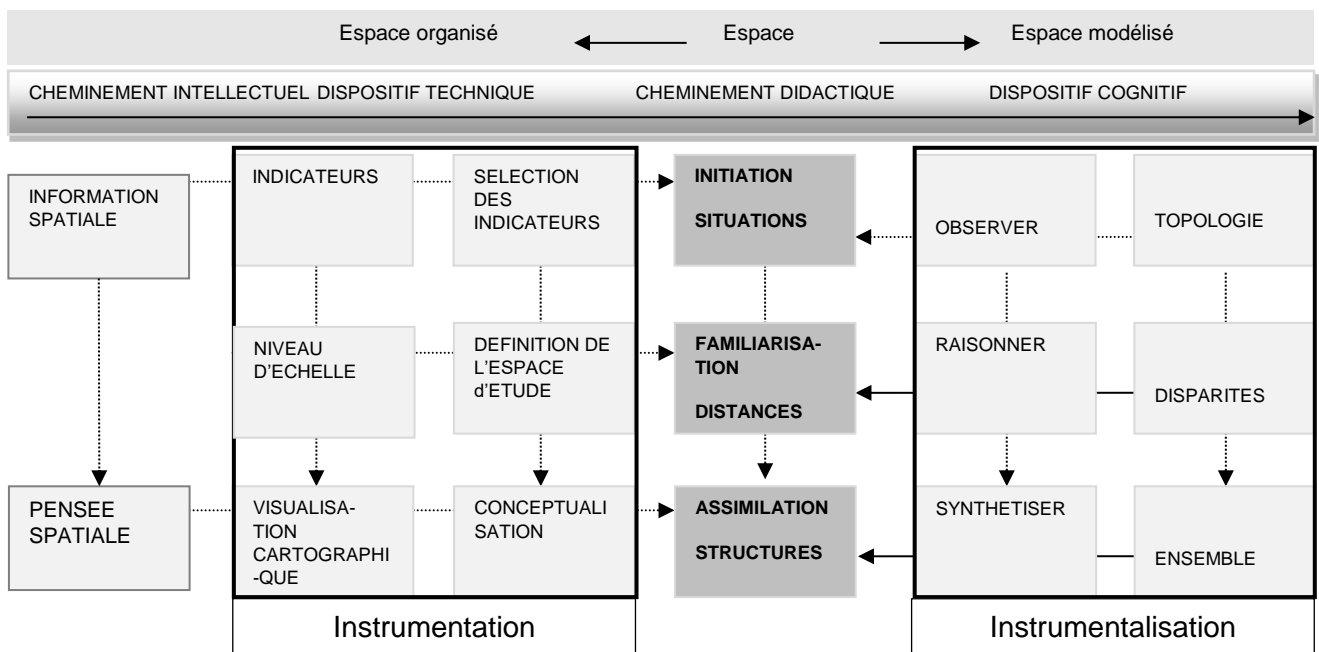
Espace organisé Espace Espace modélisé

CHEMINEMENT INTELLECTUEL DISPOSITIF TECHNIQUE CHEMINEMENT DIDACTIQUE DISPOSITIF COGNITIF

INFORMATION SPATIALE

INDICATEURS

SELECTION DES INDICATEURS

INITIATION

SITUATIONS

OBSERVER

TOPOLOGIE

NIVEAU D'ECHELLE

DEFINITION DE L'ESPACE d'ETUDE

FAMILIARISATION

DISTANCES

RAISONNER

DISPARITES

PENSEE SPATIALE

VISUALISATION CARTOGRAPHIQUE

CONCEPTUALISATION

ASSIMILATION

STRUCTURES

SYNTHETISER

ENSEMBLE

Instrumentation

Instrumentalisation